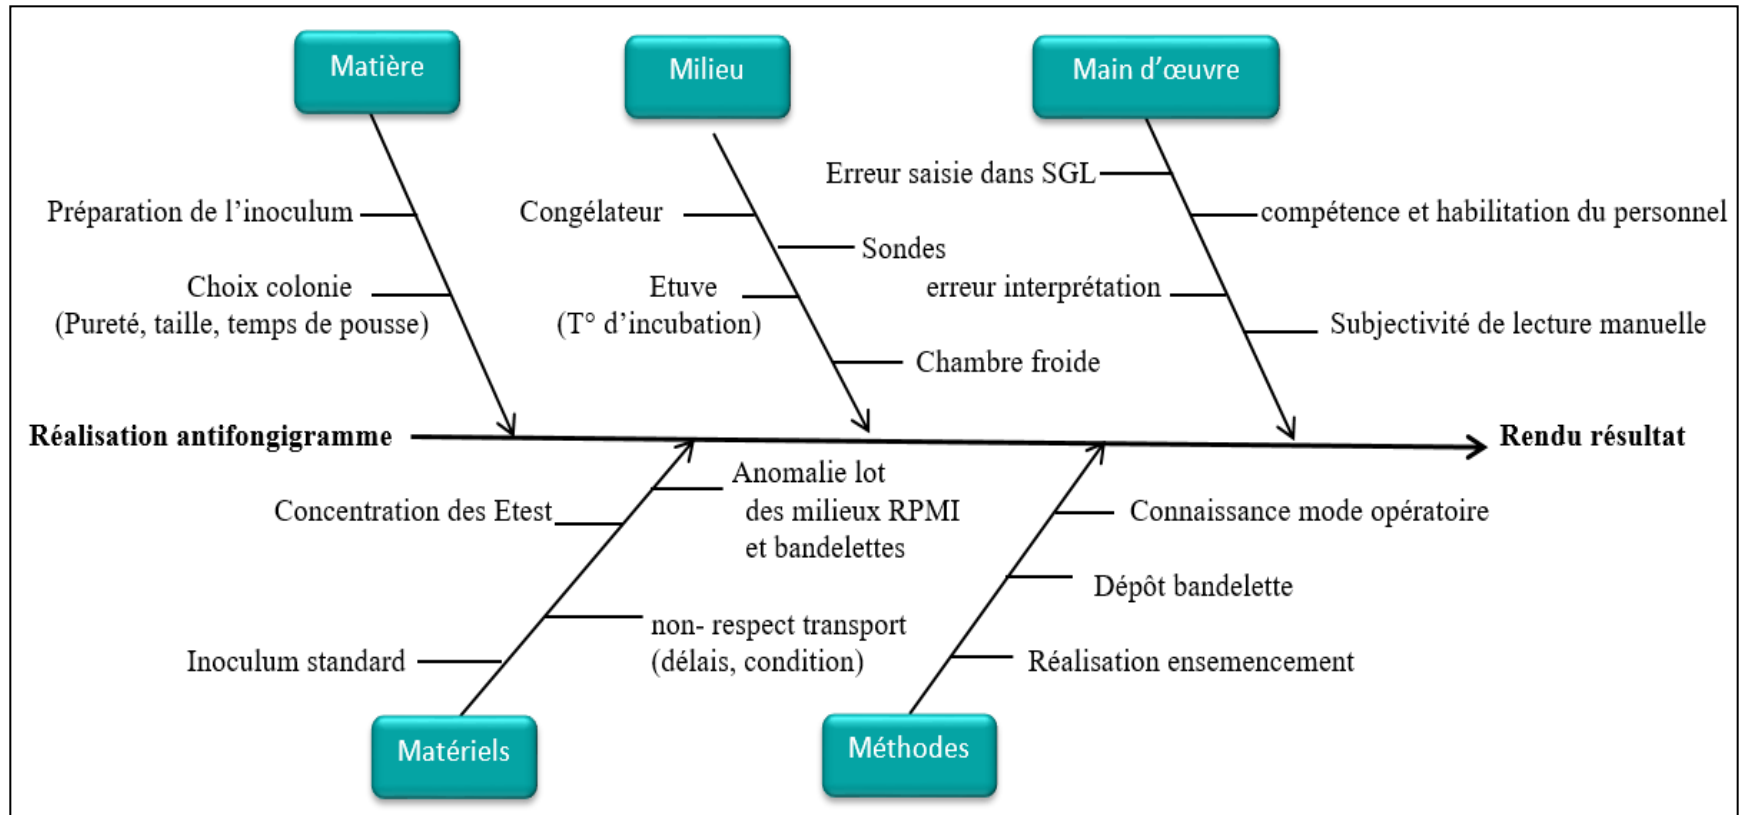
Matière

Milieu

Main d'œuvre

Préparation de l'inoculum

Choix colonie
(Pureté, taille, temps de pousse)

Congélateur

Sondes

Etuve
(T° d'incubation)

Chambre froide

Erreur saisie dans SGL

compétence et habilitation du personnel

erreur interprétation

Subjectivité de lecture manuelle

Réalisation antifongigramme

Rendu résultat

Concentration des Etest

Anomalie lot des milieux RPMI et bandelettes

Inoculum standard

non- respect transport (délais, condition)

Connaissance mode opératoire

Dépôt bandelette

Réalisation ensemencement

Matériels

Méthodes